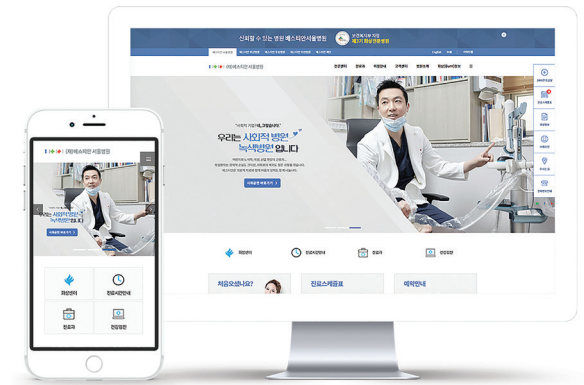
신뢰할 수 있는 병원 베스티안서울병원

보건복지부 지정 제3기 화상전문병원

(재)베스티안 서울병원

우리는 사회적 병원 녹색병원 입니다

처음오셨나요?

진료스케줄표

예약안내

화상센터

진료시간안내

진료과

검진센터

(재)베스티안 서울병원

우리는 사회적 병원 녹색병원 입니다